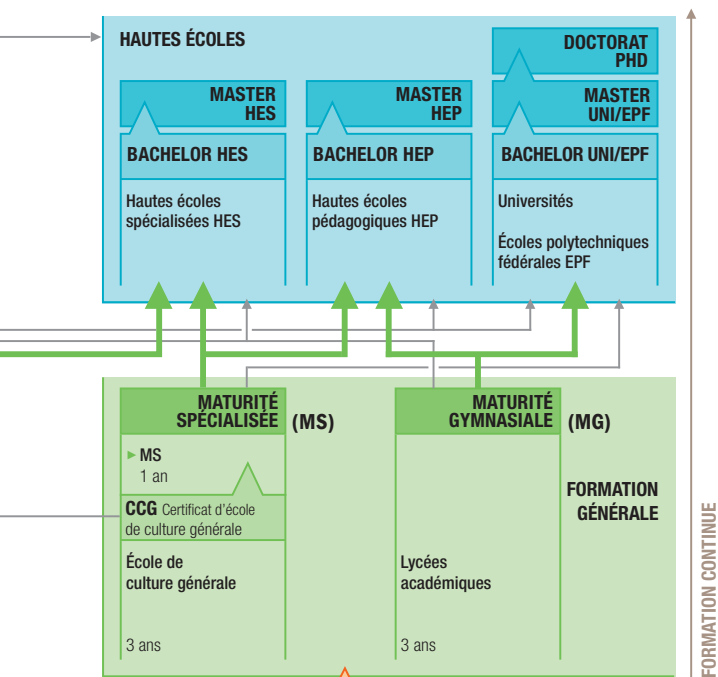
HAUTES ÉCOLES

DOCTORAT PHD

MASTER HES

MASTER HEP

MASTER UNI/EPF

BACHELOR HES

BACHELOR HEP

BACHELOR UNI/EPF

Hautes écoles spécialisées HES

Hautes écoles pédagogiques HEP

Universités

Écoles polytechniques fédérales EPF

MATURITÉ SPÉCIALISÉE (MS)

MATURITÉ GYMNASIALE (MG)

MS
1 an

CCG Certificat d'école de culture générale

École de culture générale

3 ans

Lycées académiques

3 ans

FORMATION GÉNÉRALE

FORMATION CONTINUE